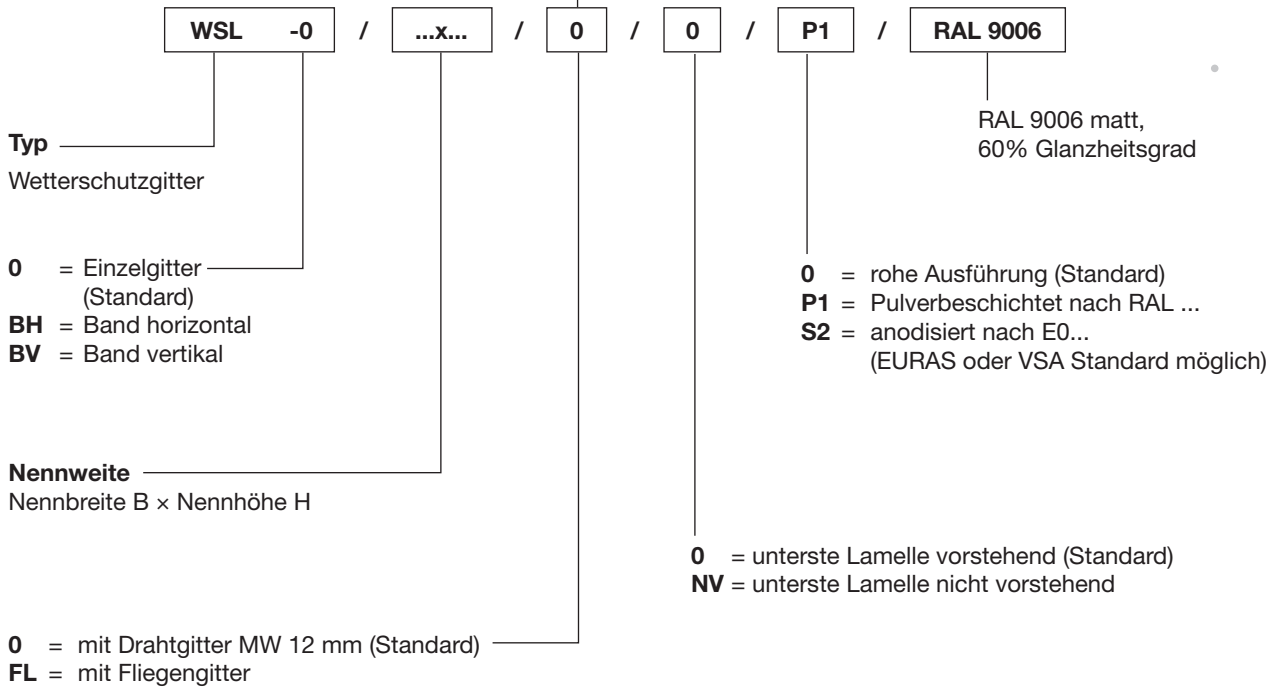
| WSL -0 | / | ...x... | / | 0 | / | 0 | / | P1 | / | RAL 9006 |
|---|---|---|---|---|---|---|---|---|---|---|

RAL 9006 matt, 60% Glanzheitsgrad

**Typ**
Wetterschutzgitter

**0** = Einzelgitter (Standard)
**BH** = Band horizontal
**BV** = Band vertikal

**0** = rohe Ausführung (Standard)
**P1** = Pulverbeschichtet nach RAL ...
**S2** = anodisiert nach E0... (EURAS oder VSA Standard möglich)

**Nennweite**
Nennbreite B × Nennhöhe H

**0** = unterste Lamelle vorstehend (Standard)
**NV** = unterste Lamelle nicht vorstehend

**0** = mit Drahtgitter MW 12 mm (Standard)
**FL** = mit Fliegengitter